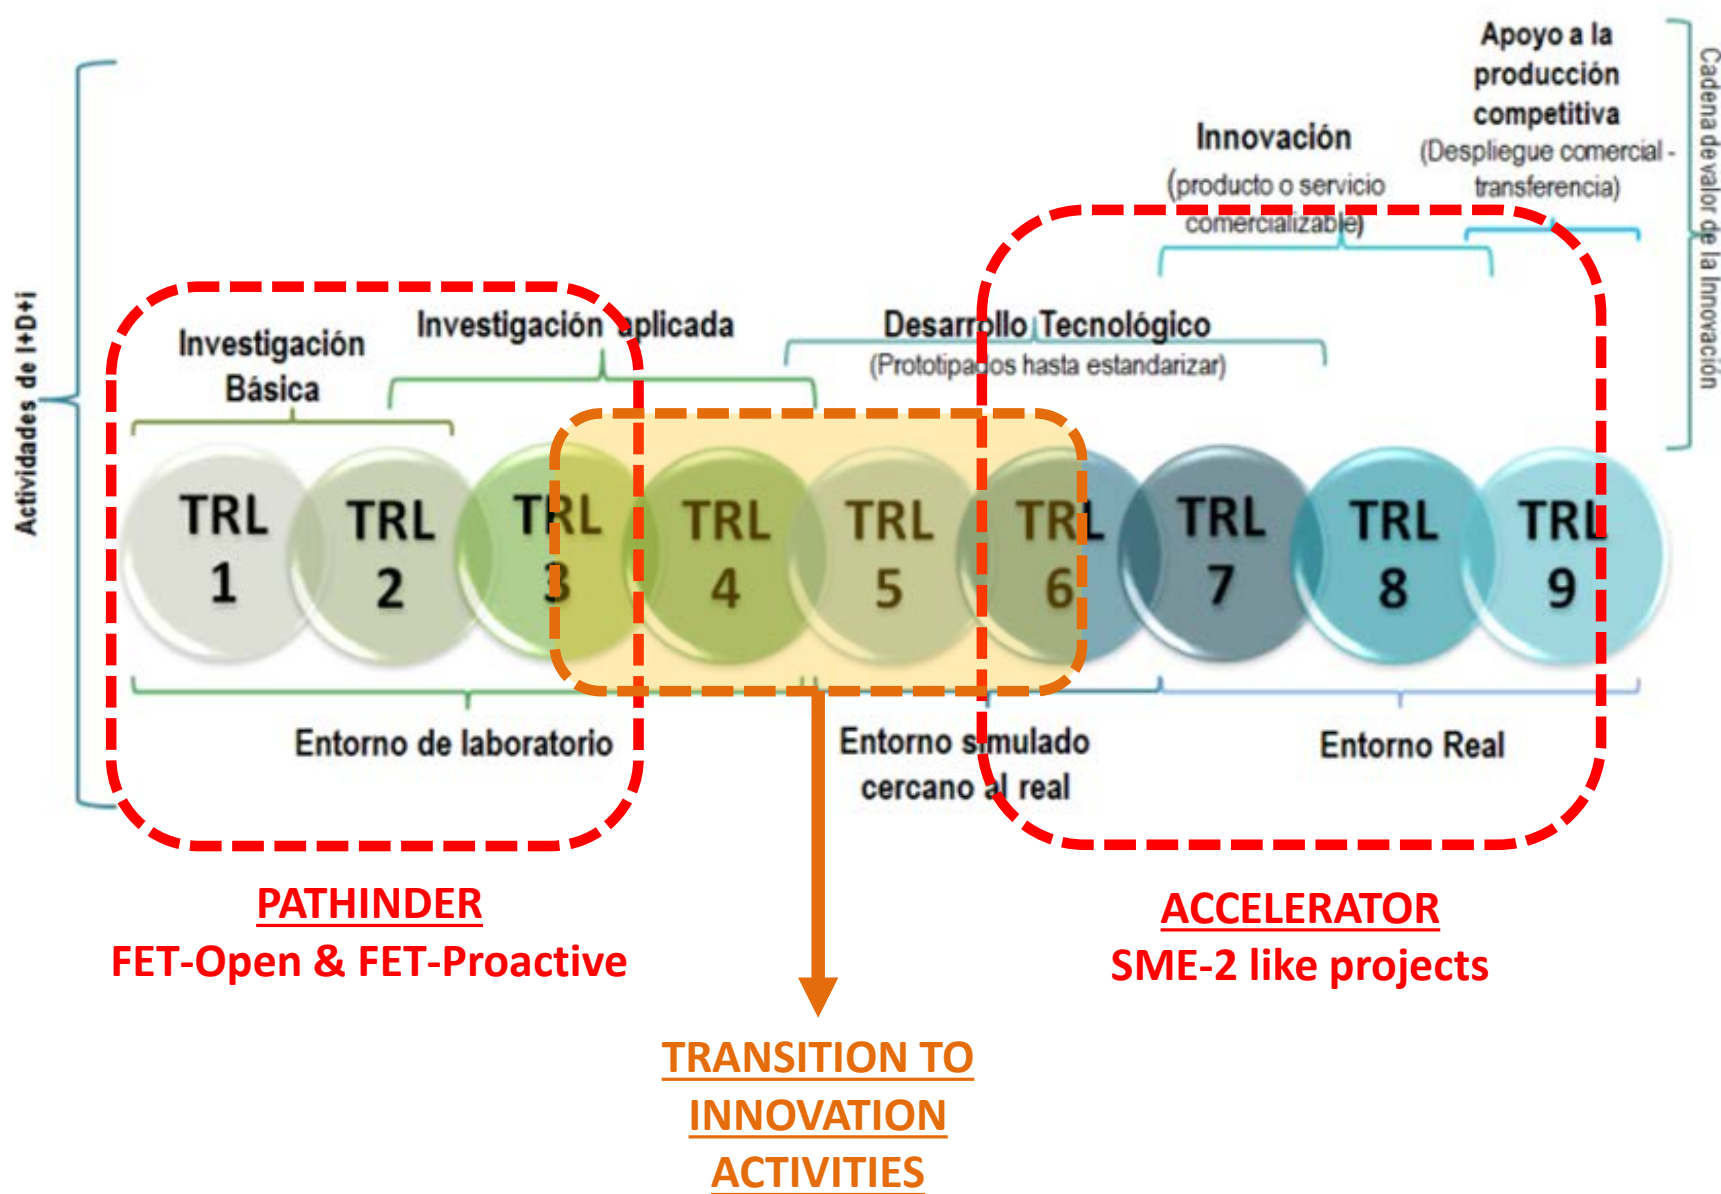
Actividades de I+D+i

Apoyo a la producción competitiva (Despliegue comercial - transferencia)

Cadena de valor de la Innovación

Innovación (producto o servicio comercializable)

Investigación Básica

Investigación aplicada

Desarrollo Tecnológico (Prototipados hasta estandarizar)

TRL 1

TRL 2

TRL 3

TRL 4

TRL 5

TRL 6

TRL 7

TRL 8

TRL 9

Entorno de laboratorio

Entorno simulado cercano al real

Entorno Real

PATHINDER
FET-Open & FET-Proactive

ACCELERATOR
SME-2 like projects

TRANSITION TO INNOVATION ACTIVITIES